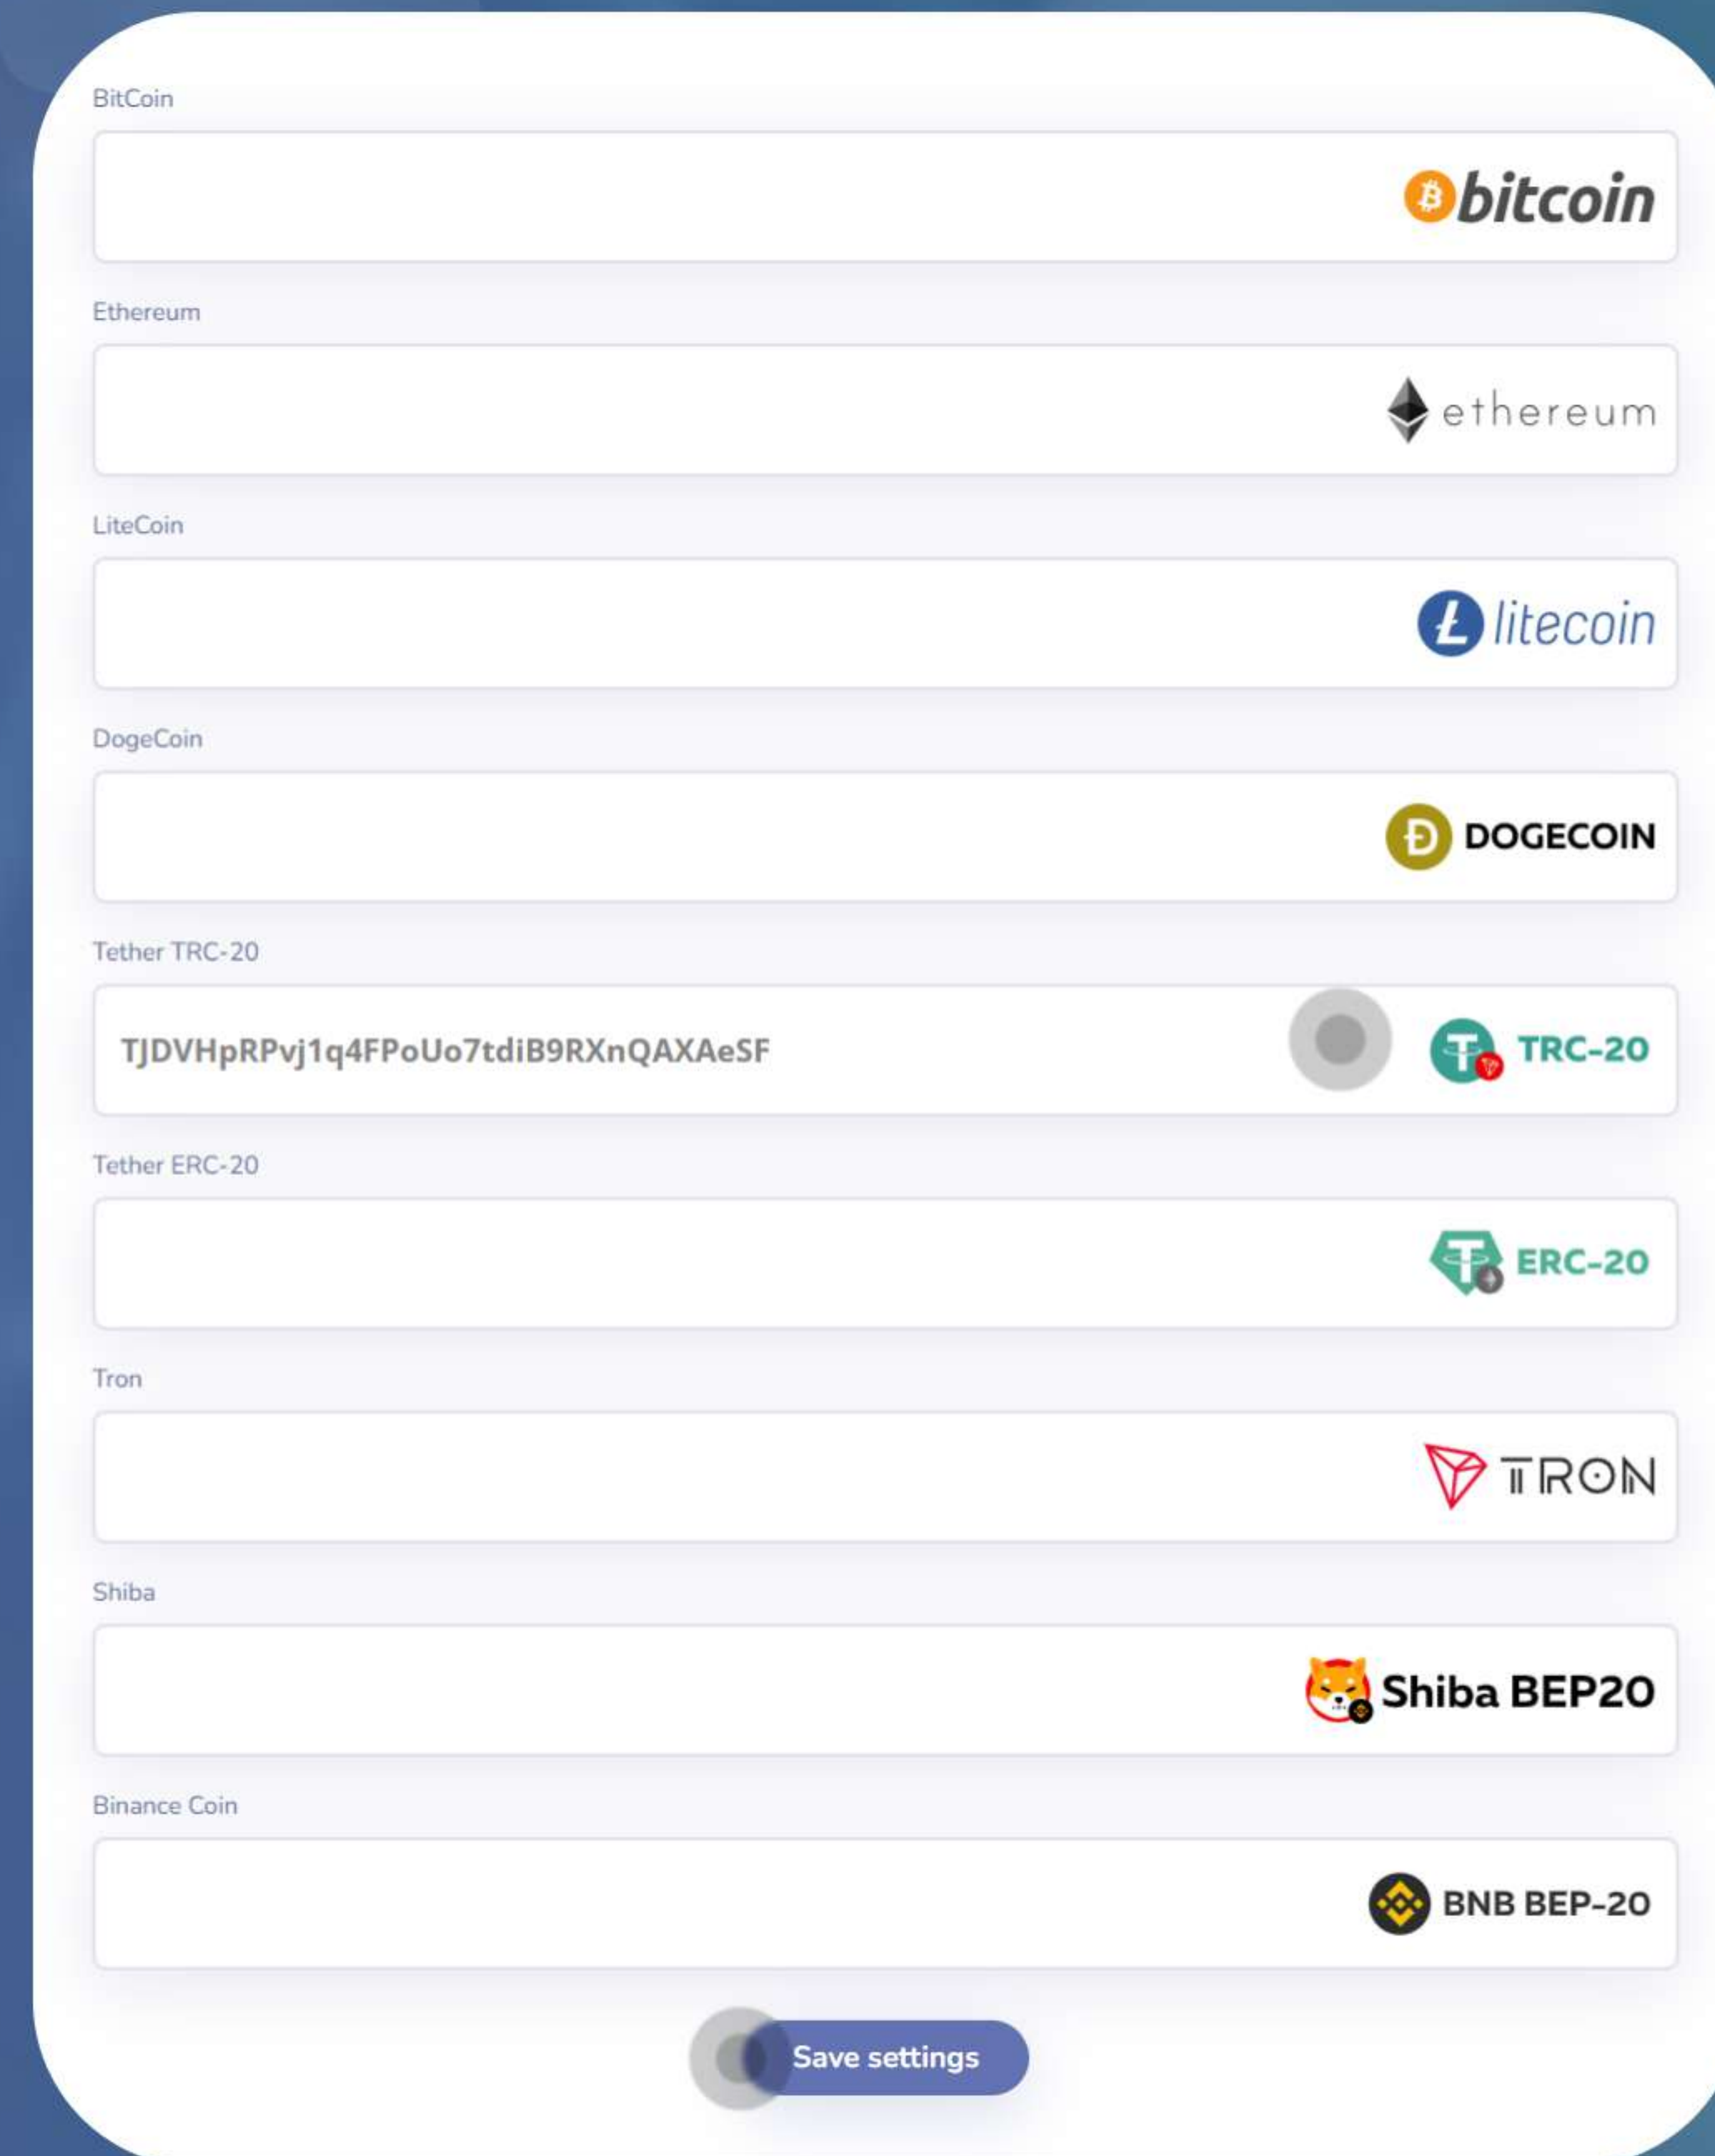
BitCoin

bitcoin

Ethereum

ethereum

LiteCoin

litecoin

DogeCoin

DOGECOIN

Tether TRC-20

TJDVHpRPvj1q4FPoUo7tdiB9RXnQAXAeSF

TRC-20

Tether ERC-20

ERC-20

Tron

TRON

Shiba

Shiba BEP20

Binance Coin

BNB BEP-20

Save settings